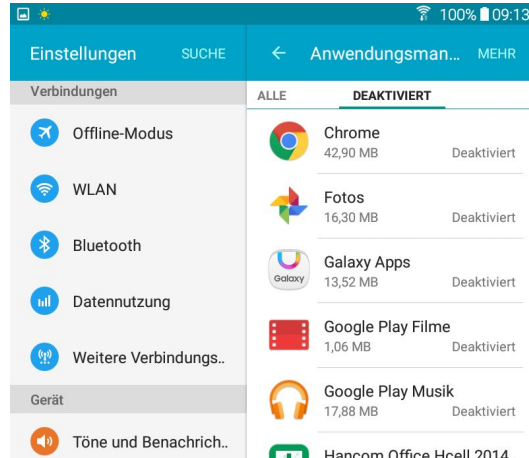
100% 09:13

Einstellungen SUCHE

Verbindungen

Offline-Modus

WLAN

Bluetooth

Datennutzung

Weitere Verbindungs..

Gerät

Töne und Benachrich..

← Anwendungsman... MEHR

ALLE DEAKTIVIERT

Chrome
42,90 MB Deaktiviert

Fotos
16,30 MB Deaktiviert

Galaxy
Galaxy Apps
13,52 MB Deaktiviert

Google Play Filme
1,06 MB Deaktiviert

Google Play Musik
17,88 MB Deaktiviert

Hancom Office Hcell 2014